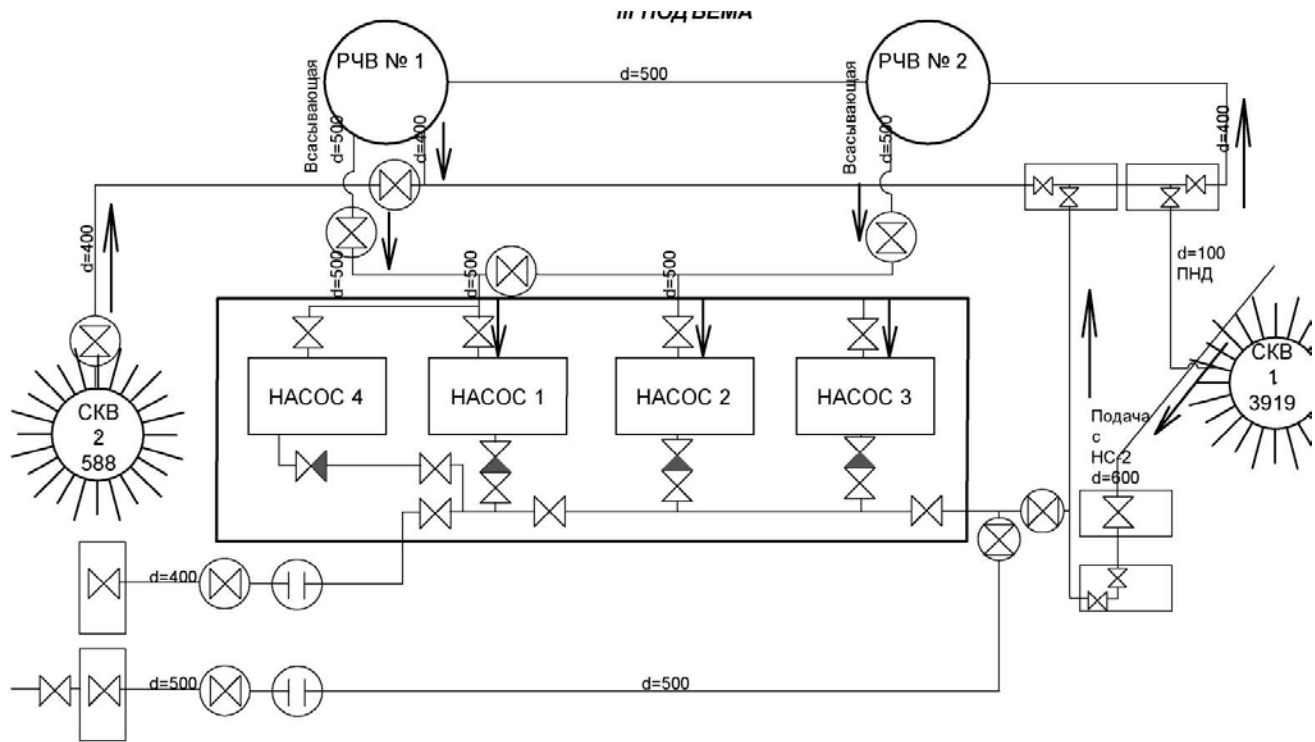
III ПОДЪЕМА

РЧВ № 1

d=500

РЧВ № 2

Всасывающая

d=500

d=400

Всасывающая

d=500

d=400

d=400

d=500

d=500

d=500

d=100
ПНД

НАСОС 4

НАСОС 1

НАСОС 2

НАСОС 3

СКВ
2
588

СКВ
1
3919

Подача
с
НС-2
d=600

d=400

d=500

d=500